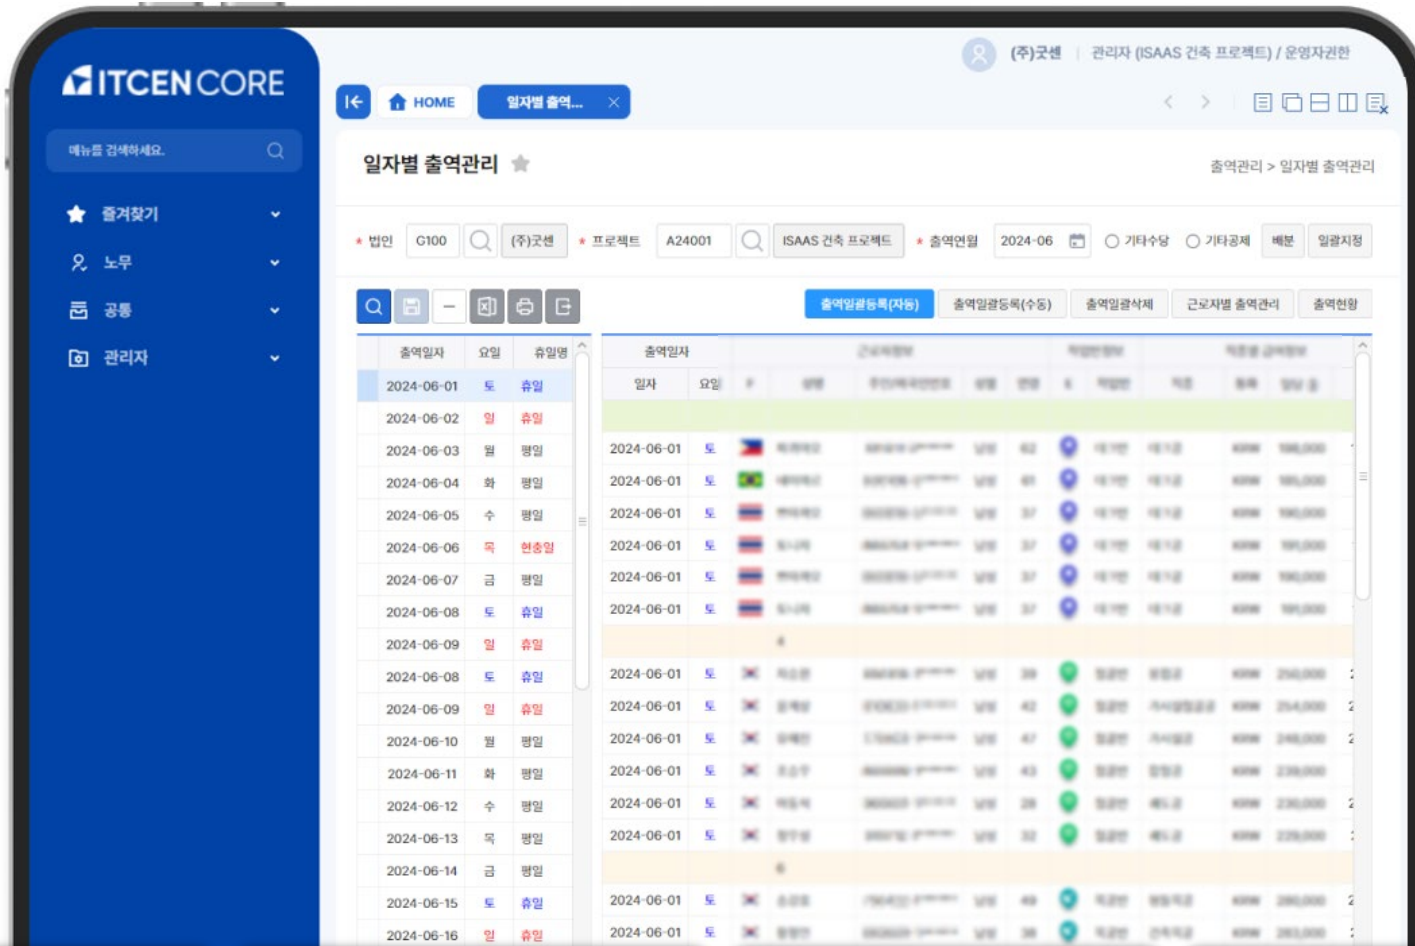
ITCEN CORE

메뉴를 검색하세요.

즐겨찾기
노무
공통
관리자

(주)굿센 | 관리자 (ISAAS 건축 프로젝트) / 운영자권한

HOME
일자별 출역...

일자별 출역관리

출역관리 > 일자별 출역관리

* 법인 G100 (주)굿센 * 프로젝트 A24001 ISAAS 건축 프로젝트 * 출역연월 2024-06 기타수당 기타공제 배분 일괄지정

출역일괄등록(자동) 출역일괄등록(수동) 출역일괄삭제 근로자별 출역관리 출역현황

| 출역일자 | 요일 | 휴일명 |
|---|---|---|
| 2024-06-01 | 토 | 휴일 |
| 2024-06-02 | 일 | 휴일 |
| 2024-06-03 | 월 | 평일 |
| 2024-06-04 | 화 | 평일 |
| 2024-06-05 | 수 | 평일 |
| 2024-06-06 | 목 | 현충일 |
| 2024-06-07 | 금 | 평일 |
| 2024-06-08 | 토 | 휴일 |
| 2024-06-09 | 일 | 휴일 |
| 2024-06-08 | 토 | 휴일 |
| 2024-06-09 | 일 | 휴일 |
| 2024-06-10 | 월 | 평일 |
| 2024-06-11 | 화 | 평일 |
| 2024-06-12 | 수 | 평일 |
| 2024-06-13 | 목 | 평일 |
| 2024-06-14 | 금 | 평일 |
| 2024-06-15 | 토 | 휴일 |
| 2024-06-16 | 일 | 휴일 |

| 출역일자 일자 | 요일 | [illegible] |
|---|---|---|
| 2024-06-01 | 토 | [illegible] |
| 2024-06-01 | 토 | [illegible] |
| 2024-06-01 | 토 | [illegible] |
| 2024-06-01 | 토 | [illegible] |
| 2024-06-01 | 토 | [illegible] |
| 2024-06-01 | 토 | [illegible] |
| 2024-06-01 | 토 | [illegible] |
| 2024-06-01 | 토 | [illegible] |
| 2024-06-01 | 토 | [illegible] |
| 2024-06-01 | 토 | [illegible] |
| 2024-06-01 | 토 | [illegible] |
| 2024-06-01 | 토 | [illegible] |
| 2024-06-01 | 토 | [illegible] |
| 2024-06-01 | 토 | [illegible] |